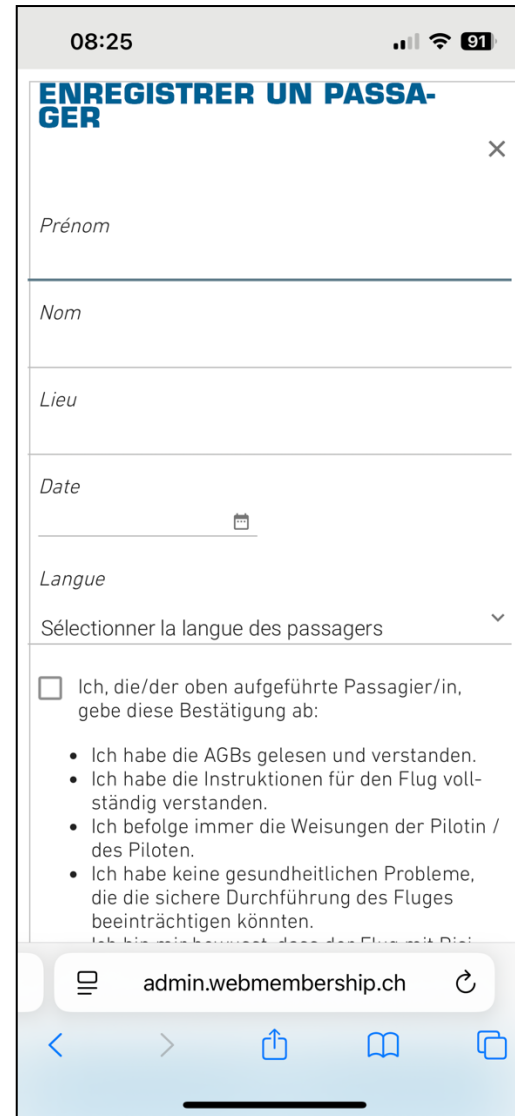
08:25

91

ENREGISTRER UN PASSAGER

×

Prénom

Nom

Lieu

Date

Langue

Sélectionner la langue des passagers

Ich, die/der oben aufgeführte Passagier/in, gebe diese Bestätigung ab:

- Ich habe die AGBs gelesen und verstanden.
- Ich habe die Instruktionen für den Flug vollständig verstanden.
- Ich befolge immer die Weisungen der Pilotin / des Piloten.
- Ich habe keine gesundheitlichen Probleme, die die sichere Durchführung des Fluges beeinträchtigen könnten.
- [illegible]

admin.webmembership.ch